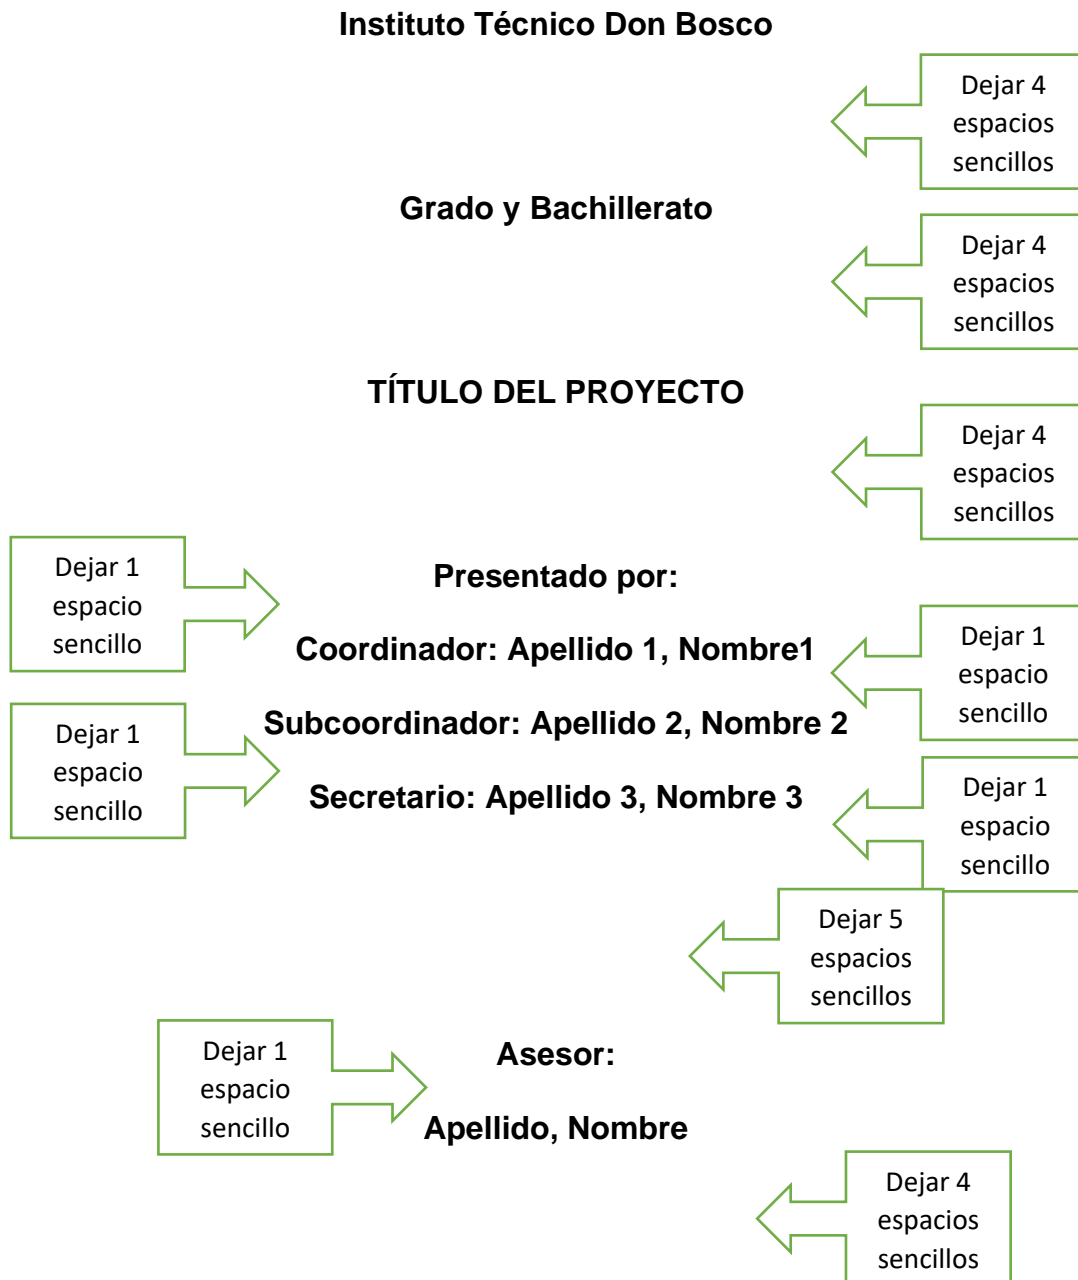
Instituto Técnico Don Bosco

Dejar 4 espacios sencillos

Grado y Bachillerato

Dejar 4 espacios sencillos

TÍTULO DEL PROYECTO

Dejar 4 espacios sencillos

Dejar 1 espacio sencillo

Presentado por:

Coordinador: Apellido 1, Nombre1

Dejar 1 espacio sencillo

Dejar 1 espacio sencillo

Subcoordinador: Apellido 2, Nombre 2

Secretario: Apellido 3, Nombre 3

Dejar 1 espacio sencillo

Dejar 5 espacios sencillos

Dejar 1 espacio sencillo

Asesor:

Apellido, Nombre

Dejar 4 espacios sencillos